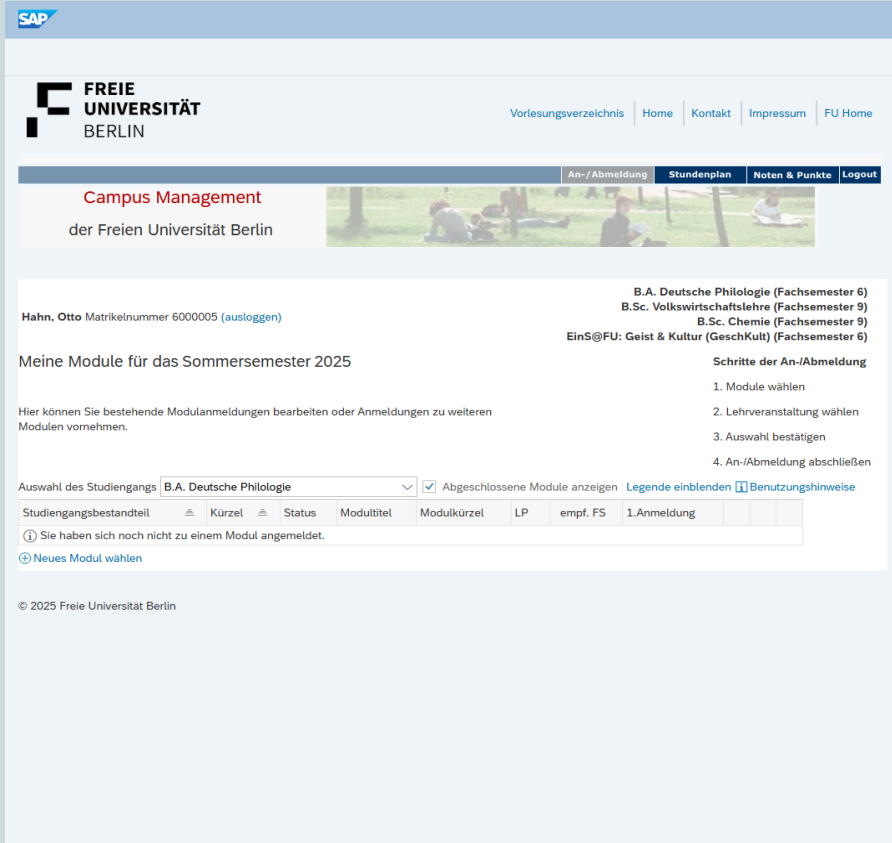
SAP

FREIE UNIVERSITÄT BERLIN

Vorlesungsverzeichnis | Home | Kontakt | Impressum | FU Home

An-/Abmeldung | Stundenplan | Noten & Punkte | Logout

Campus Management
der Freien Universität Berlin

Hahn, Otto Matrikelnummer 6000005 (ausloggen)

B.A. Deutsche Philologie (Fachsemester 6)
B.Sc. Volkswirtschaftslehre (Fachsemester 9)
B.Sc. Chemie (Fachsemester 9)
EinS@FU: Geist & Kultur (GeschKult) (Fachsemester 6)

Meine Module für das Sommersemester 2025

Hier können Sie bestehende Modulanmeldungen bearbeiten oder Anmeldungen zu weiteren Modulen vornehmen.

Schritte der An-/Abmeldung
1. Module wählen
2. Lehrveranstaltung wählen
3. Auswahl bestätigen
4. An-/Abmeldung abschließen

Auswahl des Studiengangs B.A. Deutsche Philologie
Abgeschlossene Module anzeigen Legende einblenden Benutzungshinweise

| Studiengangsbestandteil | Kürzel | Status | Modultitel | Modulkürzel | LP | empf. FS | 1.Anmeldung | | | |
|---|---|---|---|---|---|---|---|---|---|---|
| Sie haben sich noch nicht zu einem Modul angemeldet. | | | | | | | | | | |

Neues Modul wählen

© 2025 Freie Universität Berlin